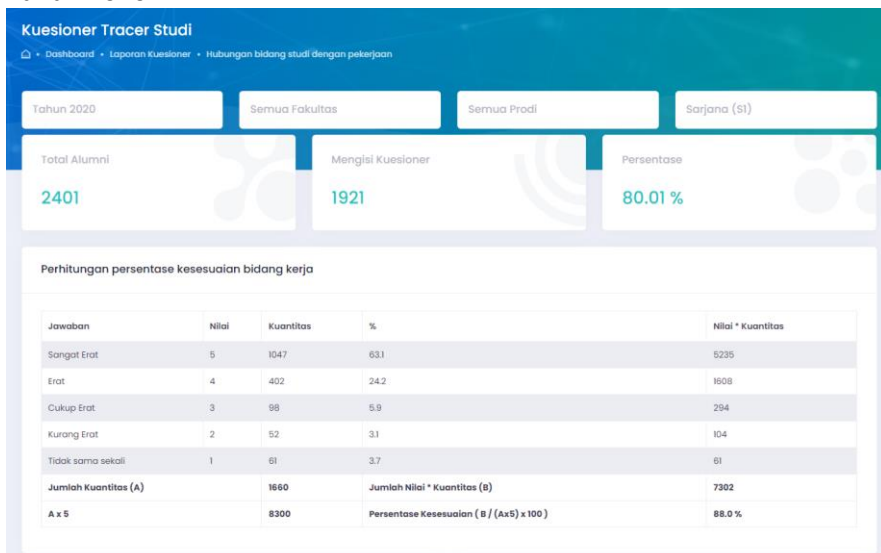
Kuesioner Tracer Studi

⌂ • Dashboard • Laporan Kuesioner • Hubungan bidang studi dengan pekerjaan

Tahun 2020

Semua Fakultas

Semua Prodi

Sarjana (S1)

Total Alumni

2401

Mengisi Kuesioner

1921

Persentase

80.01 %

Perhitungan persentase kesesuaian bidang kerja

| Jawaban | Nilai | Kuantitas | % | Nilai * Kuantitas |
|---|---|---|---|---|
| Sangat Erat | 5 | 1047 | 63.1 | 5235 |
| Erat | 4 | 402 | 24.2 | 1608 |
| Cukup Erat | 3 | 98 | 5.9 | 294 |
| Kurang Erat | 2 | 52 | 3.1 | 104 |
| Tidak sama sekali | 1 | 61 | 3.7 | 61 |
| Jumlah Kuantitas (A) | | 1660 | Jumlah Nilai * Kuantitas (B) | 7302 |
| A x 5 | | 8300 | Persentase Kesesuaian ( B / (Ax5) x 100 ) | 88.0 % |